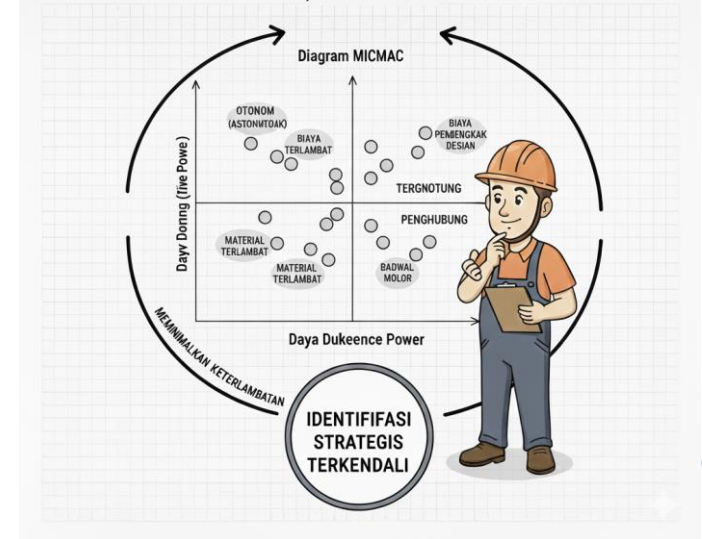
Diagram MICMAC

Dayv Donng (Tive Powe )

OTONOM (ASTONMTOAK)

BIAYA TERLAMBAT

BIAYA PEMBENGKAK DESIAN

TERGNOTUNG

PENGHUBUNG

MATERIAL TERLAMBAT

MATERIAL TERLAMBAT

BADWAL MOLOR

Daya Dukeence Power

MEMINIMALKAN KETERLAMBATAN

IDENTIFIFASI STRATEGIS TERKENDALI